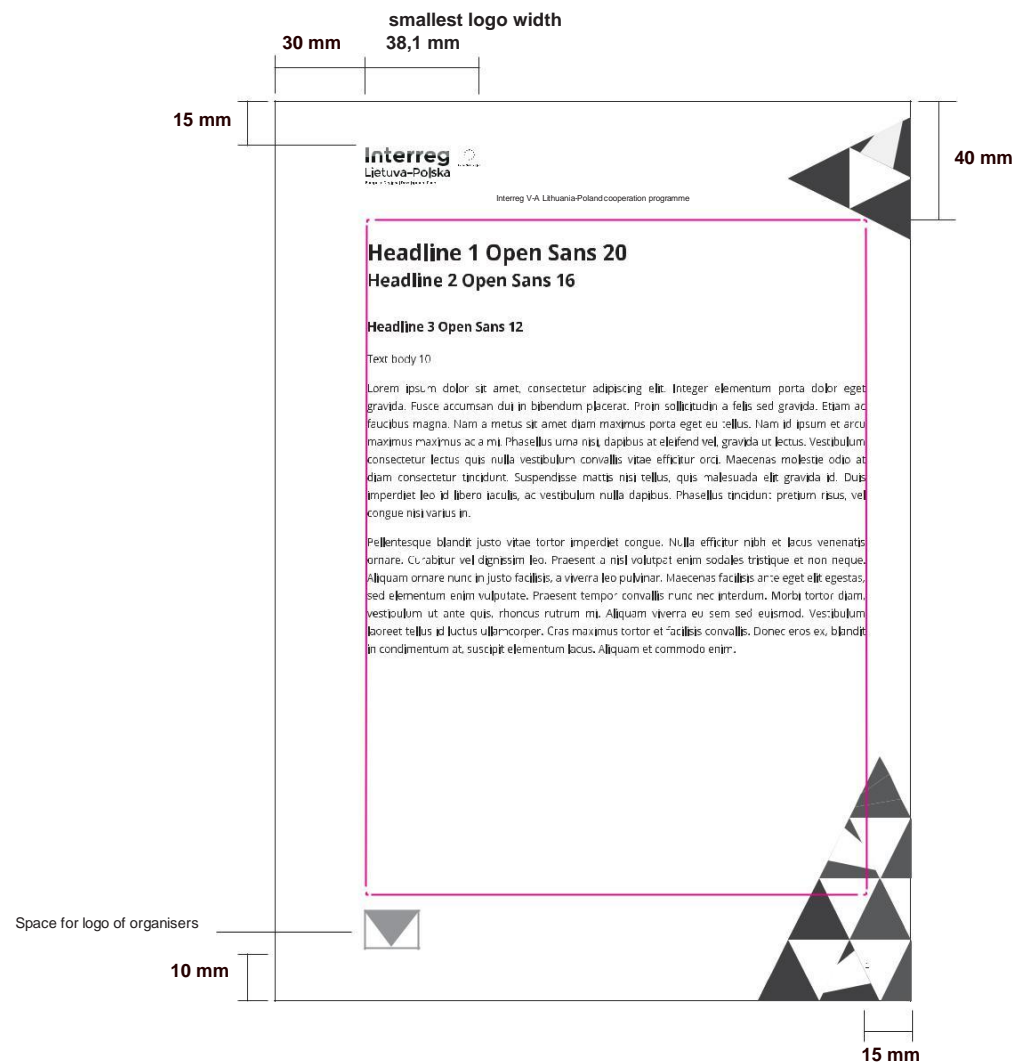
smallest logo width
30 mm 38,1 mm

15 mm

40 mm

Interreg
Lietuva–Polska

Interreg V-A Lithuania-Poland cooperation programme

Headline 1 Open Sans 20
Headline 2 Open Sans 16

Headline 3 Open Sans 12

Text body 10

Lorem ipsum dolor sit amet, consectetur adipiscing elit. Integer elementum porta dolor eget gravida. Fusce accumsan dui in bibendum placerat. Proin sollicitudin a felis sed gravida. Etiam ac faucibus magna. Nam a metus sit amet diam maximus porta eget eu tellus. Nam id ipsum et arcu maximus maximus ac a mi. Phasellus urna nisi, dapibus at eleifend vel, gravida ut lectus. Vestibulum consectetur lectus quis nulla vestibulum convallis vitae efficitur orci. Maecenas molestie odio at diam consectetur tincidunt. Suspendisse mattis nisi tellus, quis malesuada elit gravida id. Duis imperdiet leo id libero iaculis, ac vestibulum nulla dapibus. Phasellus tincidunt pretium risus, vel congue nisi varius in.

Pellentesque blandit justo vitae tortor imperdiet congue. Nulla efficitur nibh et lacus venenatis ornare. Curabitur vel dignissim leo. Praesent a nisl volutpat enim sodales tristique et non neque. Aliquam ornare nunc in justo facilisis, a viverra leo pulvinar. Maecenas facilisis ante eget elit egestas, sed elementum enim vulputate. Praesent tempor convallis nunc nec interdum. Morbi tortor diam, vestibulum ut ante quis, rhoncus rutrum mi. Aliquam viverra eu sem sed euismod. Vestibulum laoreet tellus id luctus ullamcorper. Cras maximus tortor et facilisis convallis. Donec eros ex, blandit in condimentum at, suscipit elementum lacus. Aliquam et commodo enim.

Space for logo of organisers

10 mm

15 mm